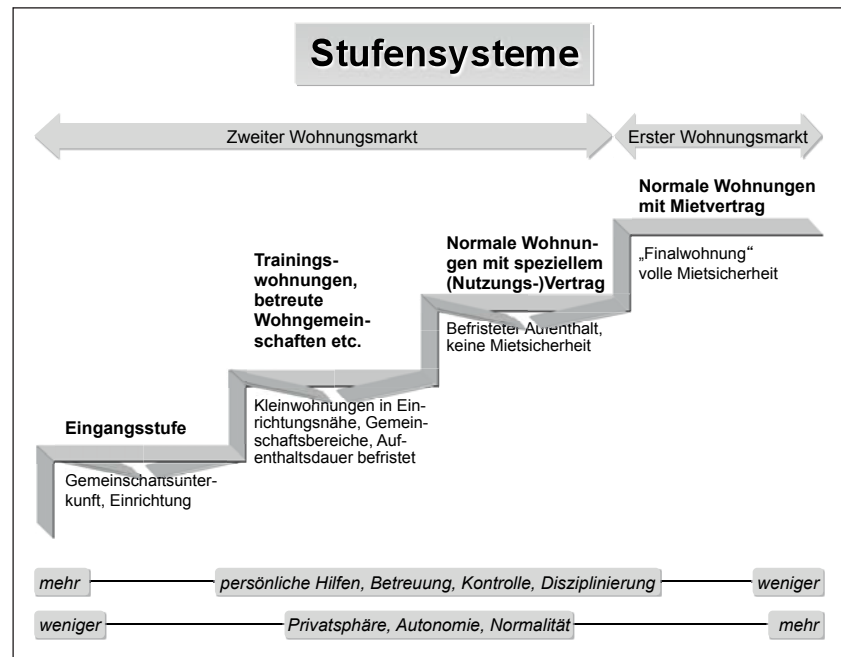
Stufensysteme

Zweiter Wohnungsmarkt

Erster Wohnungsmarkt

Normale Wohnungen mit Mietvertrag

„Finalwohnung" volle Mietsicherheit

Trainingswohnungen, betreute Wohngemeinschaften etc.

Normale Wohnungen mit speziellem (Nutzungs-)Vertrag

Befristeter Aufenthalt, keine Mietsicherheit

Kleinwohnungen in Einrichtungsnähe, Gemeinschaftsbereiche, Aufenthaltsdauer befristet

Eingangsstufe

Gemeinschaftsunterkunft, Einrichtung

mehr — persönliche Hilfen, Betreuung, Kontrolle, Disziplinierung — weniger

weniger — Privatsphäre, Autonomie, Normalität — mehr